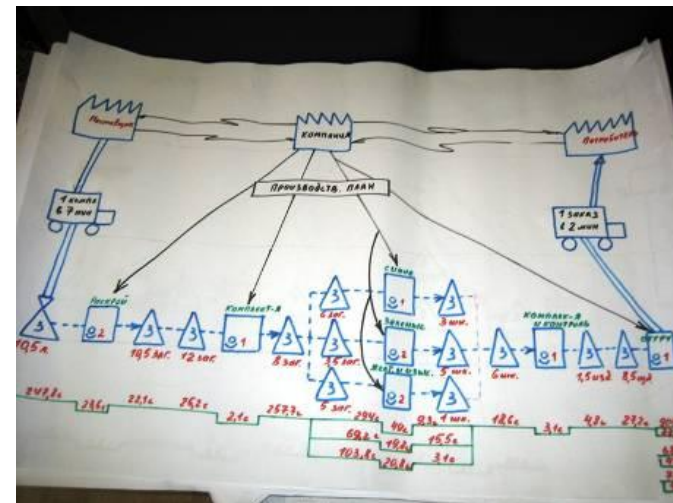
Поставщик

Компания

Потребитель

Производств. план

1 компл 6,7 мин

1 заказ 2 мин

Раскрой

Комплект-я

Сушка

Зеленые

Комплект-я и контроль

3

3

3

3

3

3

3

3

3

3

3

3

3

3

10,5 л.

19,5 заг.

12 заг.

8 заг.

6 заг.

3,5 заг.

5 заг.

3 шт.

5 шт.

1 шт.

6 шт.

1,5 изд.

8,5 изд.

2

1

1

2

2

1

1

247,8 с

23,6 с

22,1 с

26,2 с

2,1 с

257,7 с

294 с

68,2 с

103,8 с

40 с

49,2 с

26,8 с

9,3 с

15,5 с

3,1 с

18,6 с

3,1 с

4,8 с

27,2 с